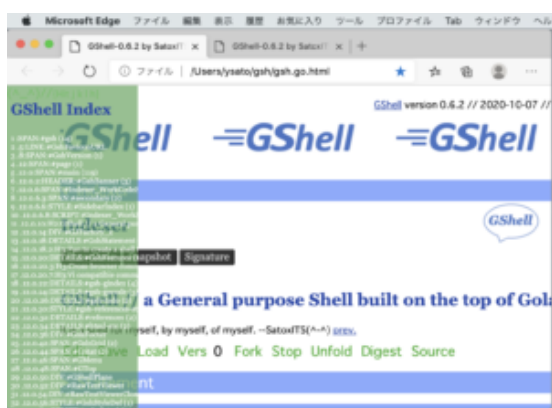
Microsoft Edge ファイル 編集 表示 履歴 お気に入り ツール プロファイル Tab ウィンドウ ヘルプ

GShell-0.6.2 by SatoxIT ×
GShell-0.6.2 by SatoxIT ×
+

ファイル | /Users/ysato/gsh/gsh.go.html

GShell Index

GShell version 0.6.2 // 2020-10-07 //

GShell
=GShell
=GShell

GShell

Snapshot
Signature

a General purpose Shell built on the top of Golang

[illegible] by myself, of myself. --SatoxITS(^-^) prev.

Save Load Vers 0 Fork Stop Unfold Digest Source

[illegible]nt